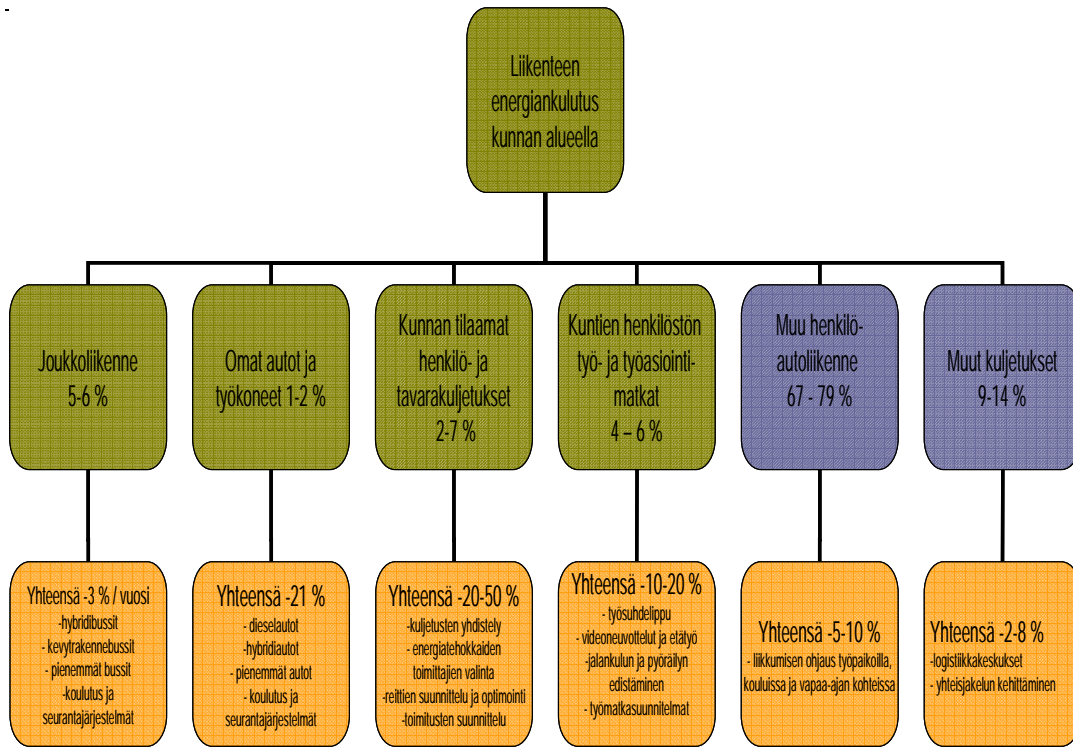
Liikenteen energiankulutus kunnan alueella

Joukkoliikenne 5-6 %

Omat autot ja työkoneet 1-2 %

Kunnan tilaamat henkilö- ja tavarakuljetukset 2-7 %

Kuntien henkilöstön työ- ja työasiointimatkat 4 – 6 %

Muu henkilöautoliikenne 67 - 79 %

Muut kuljetukset 9-14 %

Yhteensä -3 % / vuosi
-hybridibussit
- kevytrakennebussit
- pienemmät bussit
-koulutus ja seurantajärjestelmät

Yhteensä -21 %
- dieselautot
-hybridiautot
- pienemmät autot
- koulutus ja seurantajärjestelmät

Yhteensä -20-50 %
-kuljetusten yhdistely
- energiatehokkaiden toimittajien valinta
-reittien suunnittelu ja optimointi
-toimitusten suunnittelu

Yhteensä -10-20 %
- työsuhdelippu
- videoneuvottelut ja etätyö
-jalankulun ja pyöräilyn edistäminen
- työmatkasuunnitelmat

Yhteensä -5-10 %
- liikkumisen ohjaus työpaikoilla, kouluissa ja vapaa-ajan kohteissa

Yhteensä -2-8 %
-logistiikkakeskukset
- yhteisjakelun kehittäminen